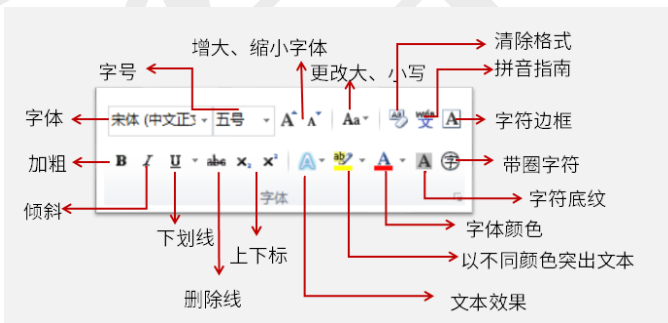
清除格式
增大、缩小字体
字号
更改大、小写
拼音指南
字体
宋体 (中文正3
五号
Aa
字符边框
加粗
B
I
U
abc
$x_2$
$x^2$
A
A
A
字
带圈字符
字体
倾斜
字符底纹
下划线
字体颜色
上下标
以不同颜色突出文本
删除线
文本效果